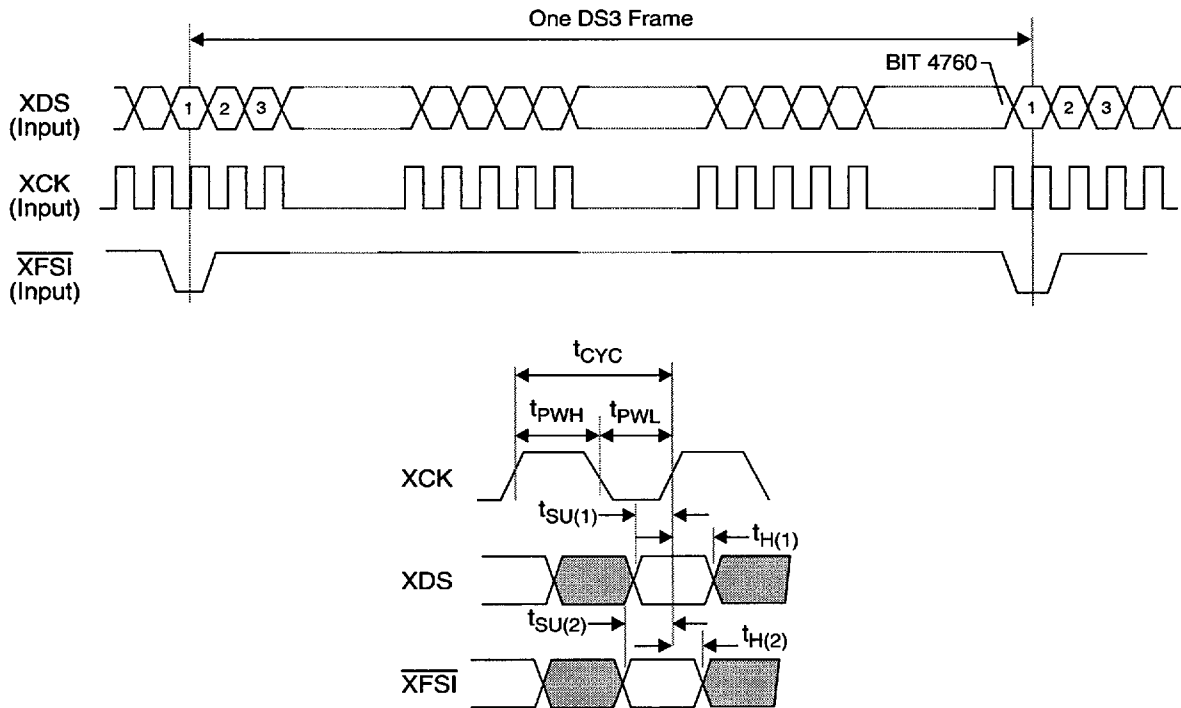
One DS3 Frame

BIT 4760

XDS (Input)

1 2 3

1 2 3

XCK (Input)

$\overline{\text{XFSI}}$ (Input)

$t_{CYC}$

$t_{PWH}$

$t_{PWL}$

XCK

$t_{SU(1)}$

$t_{H(1)}$

XDS

$t_{SU(2)}$

$t_{H(2)}$

$\overline{\text{XFSI}}$